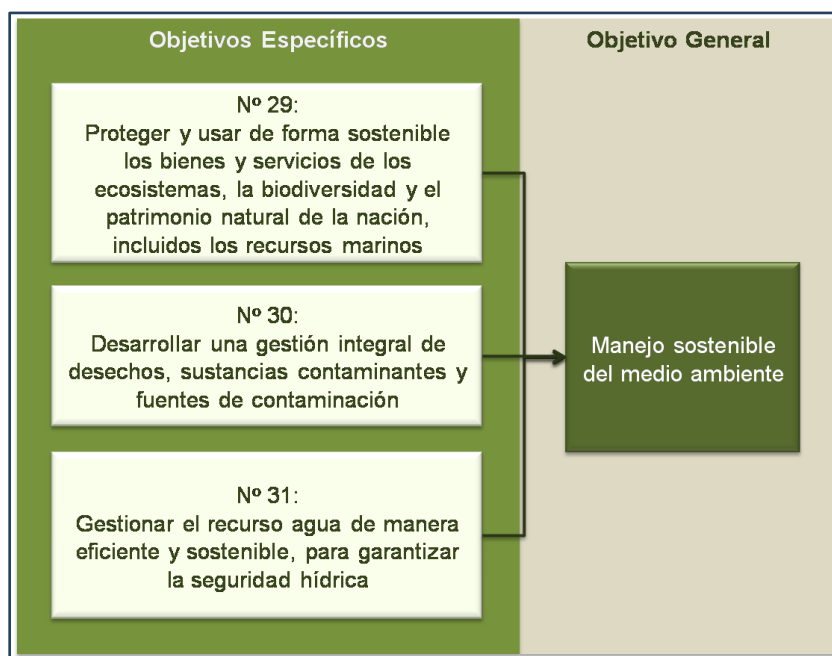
Objetivos Específicos

Objetivo General

Nº 29:
Proteger y usar de forma sostenible los bienes y servicios de los ecosistemas, la biodiversidad y el patrimonio natural de la nación, incluidos los recursos marinos

Nº 30:
Desarrollar una gestión integral de desechos, sustancias contaminantes y fuentes de contaminación

Nº 31:
Gestionar el recurso agua de manera eficiente y sostenible, para garantizar la seguridad hídrica

Manejo sostenible del medio ambiente